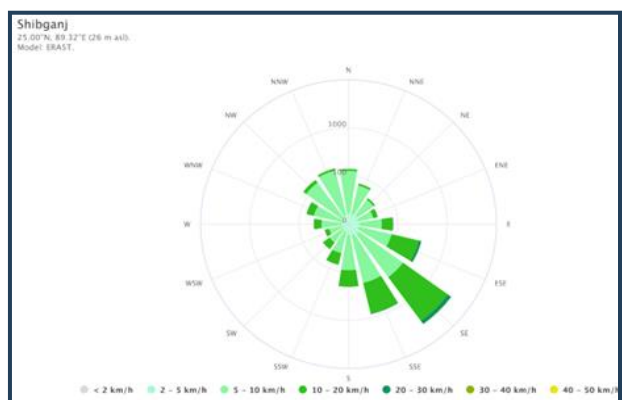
Shibganj
25.00°N, 89.32°E (26 m asl).
Model: ERA5T.

N
NNE
NE
ENE
E
ESE
SE
SSE
S
SSW
SW
WSW
W
WNW
NW
NNW

1000
500
0

< 2 km/h
2 - 5 km/h
5 - 10 km/h
10 - 20 km/h
20 - 30 km/h
30 - 40 km/h
40 - 50 km/h